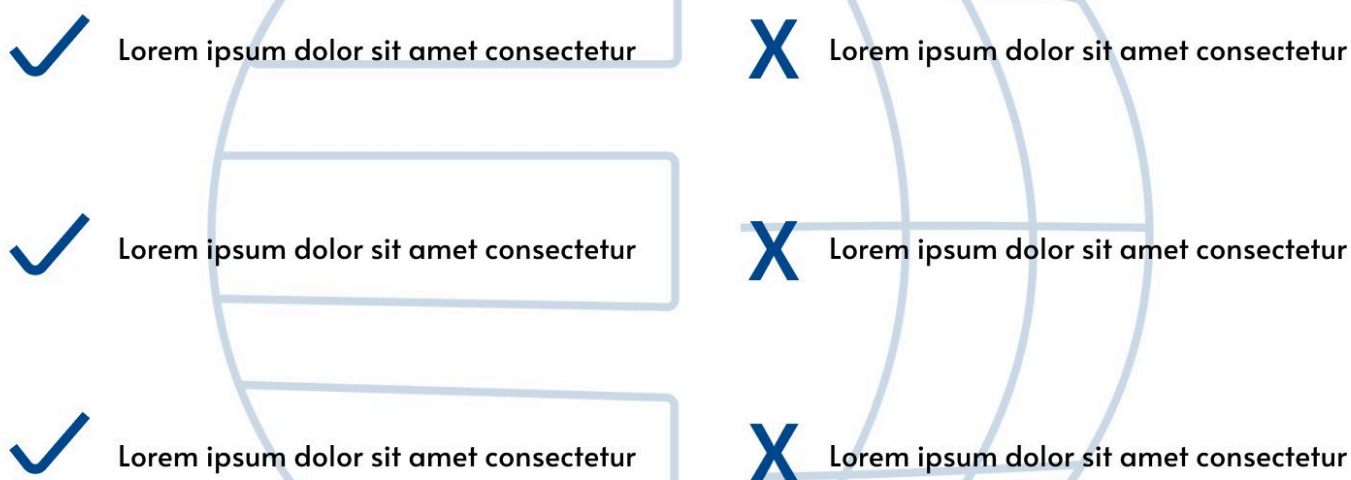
Lorem ipsum dolor sit amet consectetur

Lorem ipsum dolor sit amet consectetur

Lorem ipsum dolor sit amet consectetur

X Lorem ipsum dolor sit amet consectetur

X Lorem ipsum dolor sit amet consectetur

X Lorem ipsum dolor sit amet consectetur